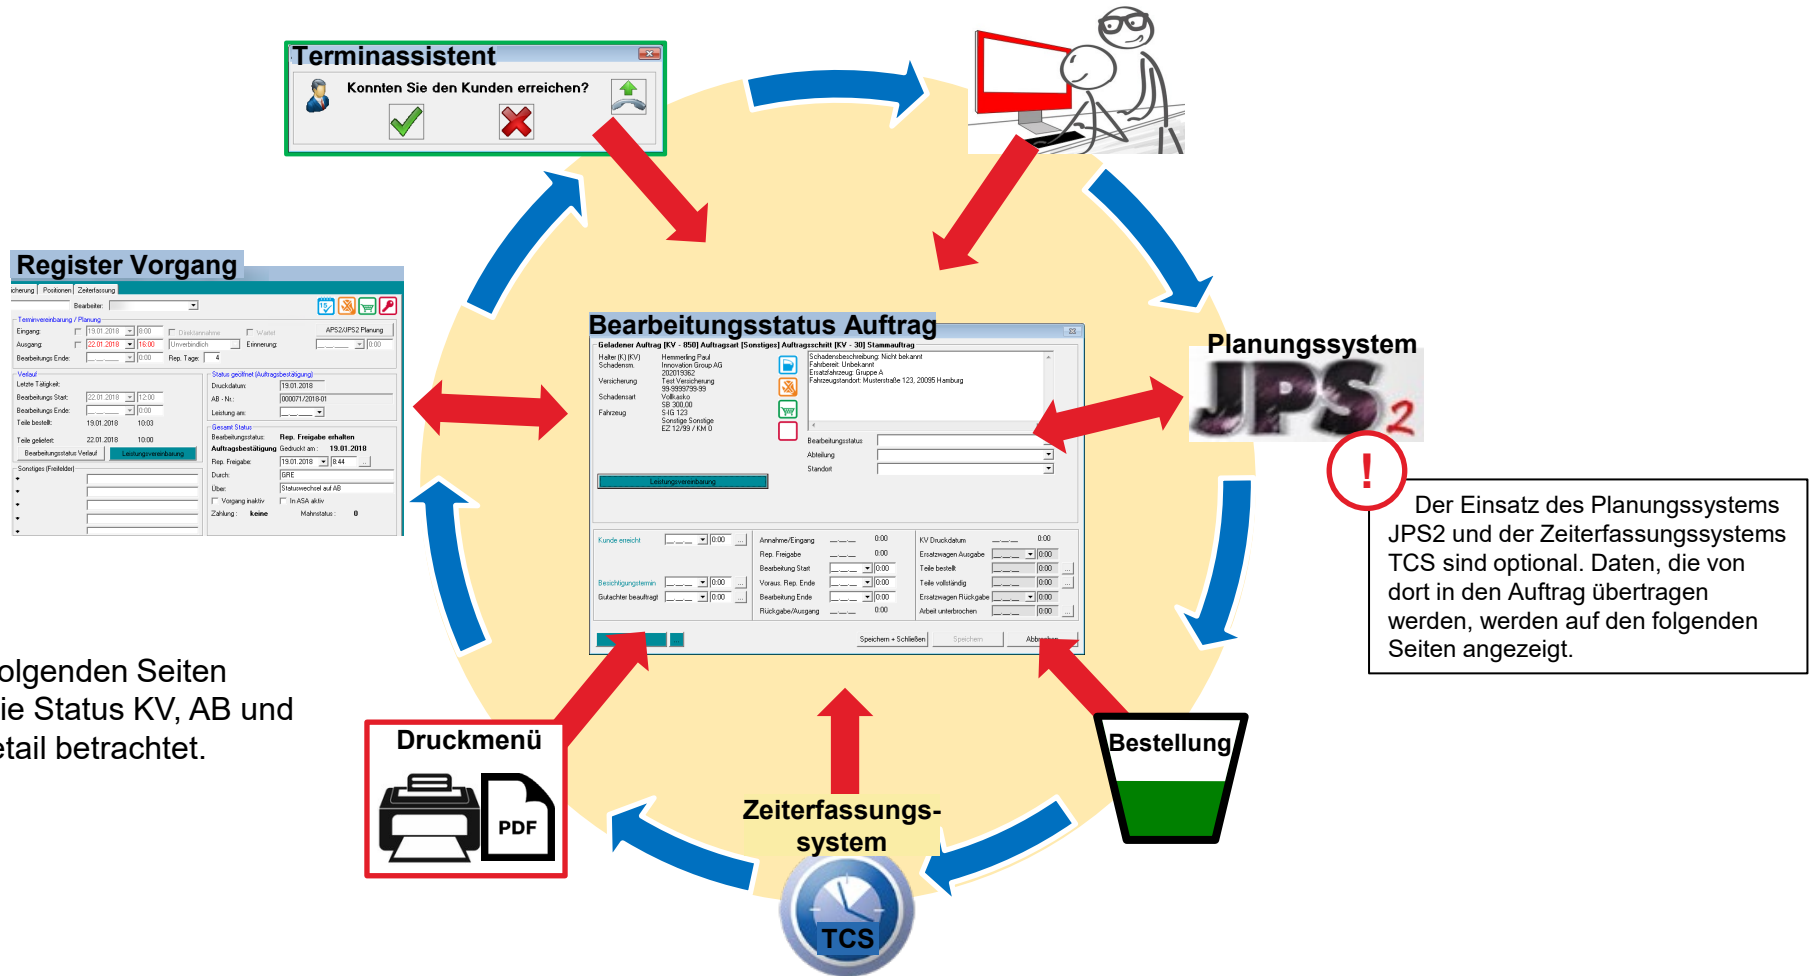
Terminassistent

Konnten Sie den Kunden erreichen?

Register Vorgang

Bearbeitungsstatus Auftrag

Planungssystem

JPS2

!

Der Einsatz des Planungssystems JPS2 und der Zeiterfassungssystems TCS sind optional. Daten, die von dort in den Auftrag übertragen werden, werden auf den folgenden Seiten angezeigt.

olgenden Seiten ie Status KV, AB und etail betrachtet.

Druckmenü

PDF

Zeiterfassungs-system

TCS

Bestellung